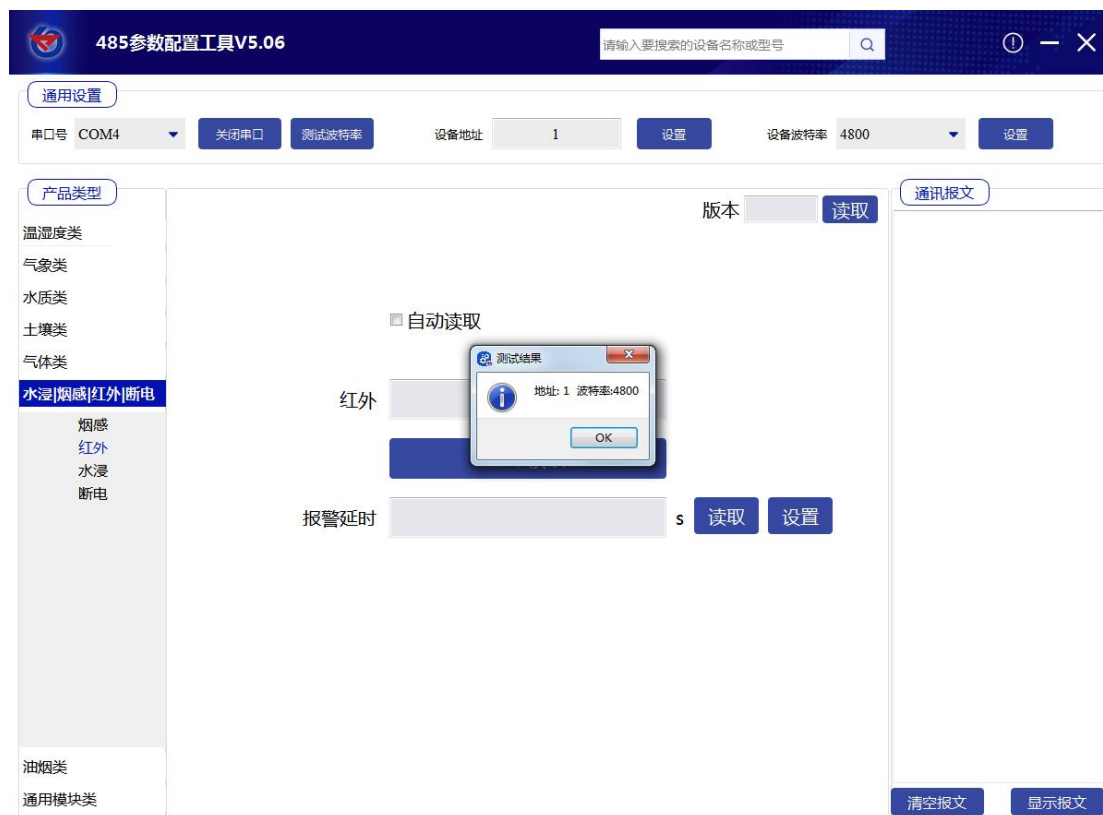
485参数配置工具V5.06

请输入要搜索的设备名称或型号

通用设置

串口号 COM4 关闭串口 测试波特率 设备地址 1 设置 设备波特率 4800 设置

产品类型

温湿度类
气象类
水质类
土壤类
气体类
水浸|烟感|红外|断电
烟感
红外
水浸
断电
油烟类
通用模块类

版本 读取

自动读取

红外

测试结果
地址: 1 波特率:4800
OK

报警延时 s 读取 设置

通讯报文

清空报文 显示报文